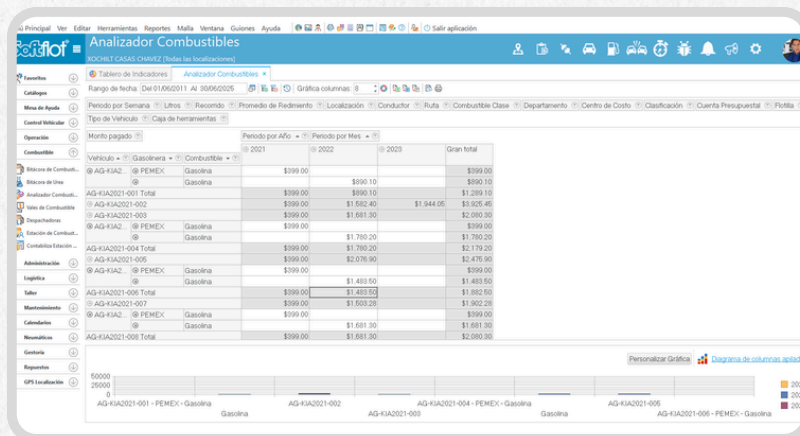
Principal Ver Editar Herramientas Reportes Malla Ventana Guiones Ayuda | Salir aplicación

Analizador Combustibles
XOCHILT CASAS CHAVEZ (Todas las localizaciones)

Favoritos
Catálogos
Mesa de Ayuda
Control Vehicular
Operación
Combustible
Bitácora de Combusti...
Bitácora de Urea
Analizador Combusti...
Vales de Combustible
Despachadoras
Estación de Combust...
Contabiliza Estación ...
Administración
Logística
Taller
Mantenimiento
Calendarios
Neumáticos
Gestoría
Repuestos
GPS Localización

Tablero de Indicadores | Analizador Combustibles ×

Rango de fecha Del 01/06/2011 Al 30/06/2025 | Gráfica columnas 8

Periodo por Semana | Litros | Recorrido | Promedio de Rendimiento | Localización | Conductor | Ruta | Combustible Clase | Departamento | Centro de Costo | Clasificación | Cuenta Presupuestal | Flotilla
Tipo de Vehículo | Caja de herramientas

| Monto pagado | | | Periodo por Año ▲ Periodo por Mes ▲ | | | |
|---|---|---|---|---|---|---|
| | | | 2021 | 2022 | 2023 | Gran total |
| Vehículo ▲ | Gasolinera ▲ | Combustible ▲ | | | | |
| AG-KIA2... | PEMEX | Gasolina | $399.00 | | | $399.00 |
| | | Gasolina | | $890.10 | | $890.10 |
| AG-KIA2021-001 Total | | | $399.00 | $890.10 | | $1,289.10 |
| AG-KIA2021-002 | | | $399.00 | $1,582.40 | $1,944.05 | $3,925.45 |
| AG-KIA2021-003 | | | $399.00 | $1,681.30 | | $2,080.30 |
| AG-KIA2... | PEMEX | Gasolina | $399.00 | | | $399.00 |
| | | Gasolina | | $1,780.20 | | $1,780.20 |
| AG-KIA2021-004 Total | | | $399.00 | $1,780.20 | | $2,179.20 |
| AG-KIA2021-005 | | | $399.00 | $2,076.90 | | $2,475.90 |
| AG-KIA2... | PEMEX | Gasolina | $399.00 | | | $399.00 |
| | | Gasolina | | $1,483.50 | | $1,483.50 |
| AG-KIA2021-006 Total | | | $399.00 | $1,483.50 | | $1,882.50 |
| AG-KIA2021-007 | | | $399.00 | $1,503.28 | | $1,902.28 |
| AG-KIA2... | PEMEX | Gasolina | $399.00 | | | $399.00 |
| | | Gasolina | | $1,681.30 | | $1,681.30 |
| AG-KIA2021-008 Total | | | $399.00 | $1,681.30 | | $2,080.30 |

Personalizar Gráfica | Diagrama de columnas aplic

50000
25000
0
AG-KIA2021-001 - PEMEX - Gasolina
Gasolina
AG-KIA2021-002
AG-KIA2021-003
AG-KIA2021-004 - PEMEX - Gasolina
Gasolina
AG-KIA2021-005
AG-KIA2021-006 - PEMEX - Gasolina
202
202
202